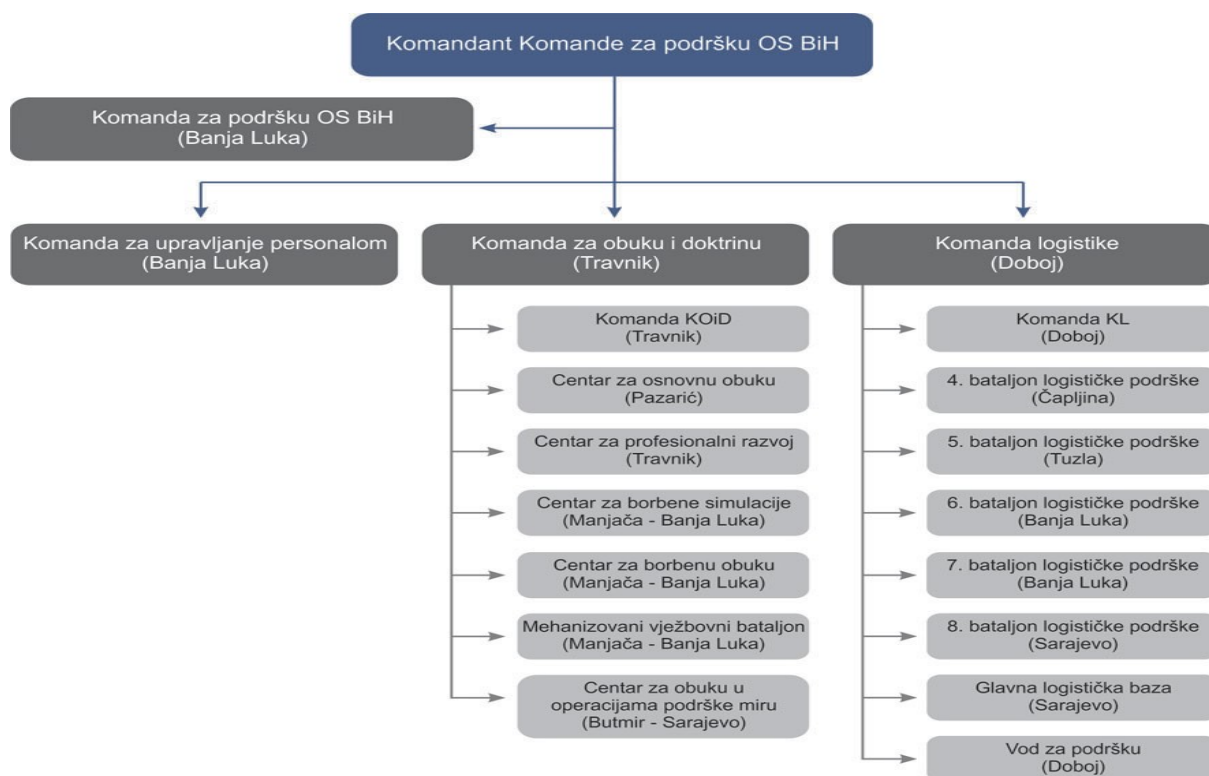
Komandant Komande za podršku OS BiH

Komanda za podršku OS BiH
(Banja Luka)

Komanda za upravljanje personalom
(Banja Luka)

Komanda za obuku i doktrinu
(Travnik)

Komanda logistike
(Doboj)

Komanda KOiD
(Travnik)

Centar za osnovnu obuku
(Pazarić)

Centar za profesionalni razvoj
(Travnik)

Centar za borbene simulacije
(Manjača - Banja Luka)

Centar za borbenu obuku
(Manjača - Banja Luka)

Mehanizovani vježbovni bataljon
(Manjača - Banja Luka)

Centar za obuku u operacijama podrške miru
(Butmir - Sarajevo)

Komanda KL
(Doboj)

4. bataljon logističke podrške
(Čapljina)

5. bataljon logističke podrške
(Tuzla)

6. bataljon logističke podrške
(Banja Luka)

7. bataljon logističke podrške
(Banja Luka)

8. bataljon logističke podrške
(Sarajevo)

Glavna logistička baza
(Sarajevo)

Vod za podršku
(Doboj)